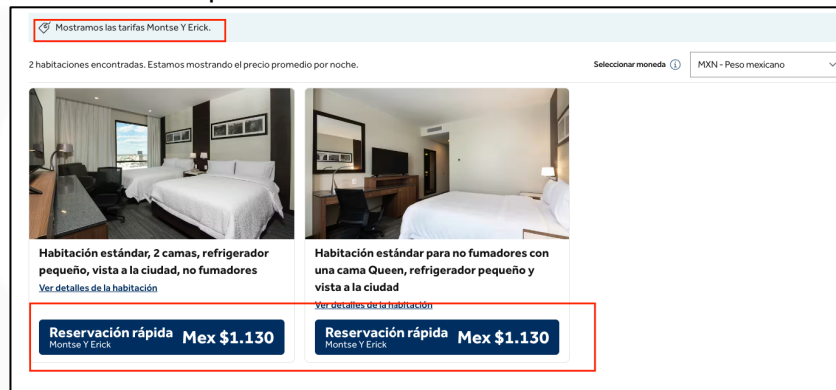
Mostramos las tarifas Montse Y Erick.

2 habitaciones encontradas. Estamos mostrando el precio promedio por noche.

Seleccionar moneda ⓘ MXN - Peso mexicano

Habitación estándar, 2 camas, refrigerador pequeño, vista a la ciudad, no fumadores

Ver detalles de la habitación

Reservación rápida
Montse Y Erick
Mex $1.130

Habitación estándar para no fumadores con una cama Queen, refrigerador pequeño y vista a la ciudad

Ver detalles de la habitación

Reservación rápida
Montse Y Erick
Mex $1.130